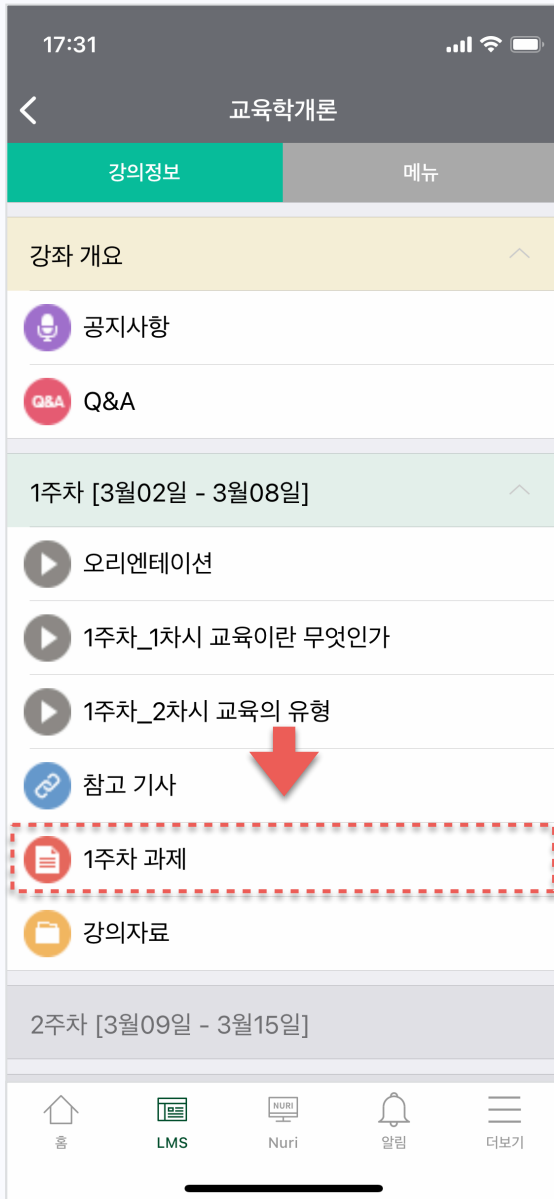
17:31

교육학개론

강의정보
메뉴

강좌 개요

공지사항

Q&A Q&A

1주차 [3월02일 - 3월08일]

오리엔테이션

1주차_1차시 교육이란 무엇인가

1주차_2차시 교육의 유형

참고 기사

1주차 과제

강의자료

2주차 [3월09일 - 3월15일]

홈
LMS
NURI Nuri
알림
더보기